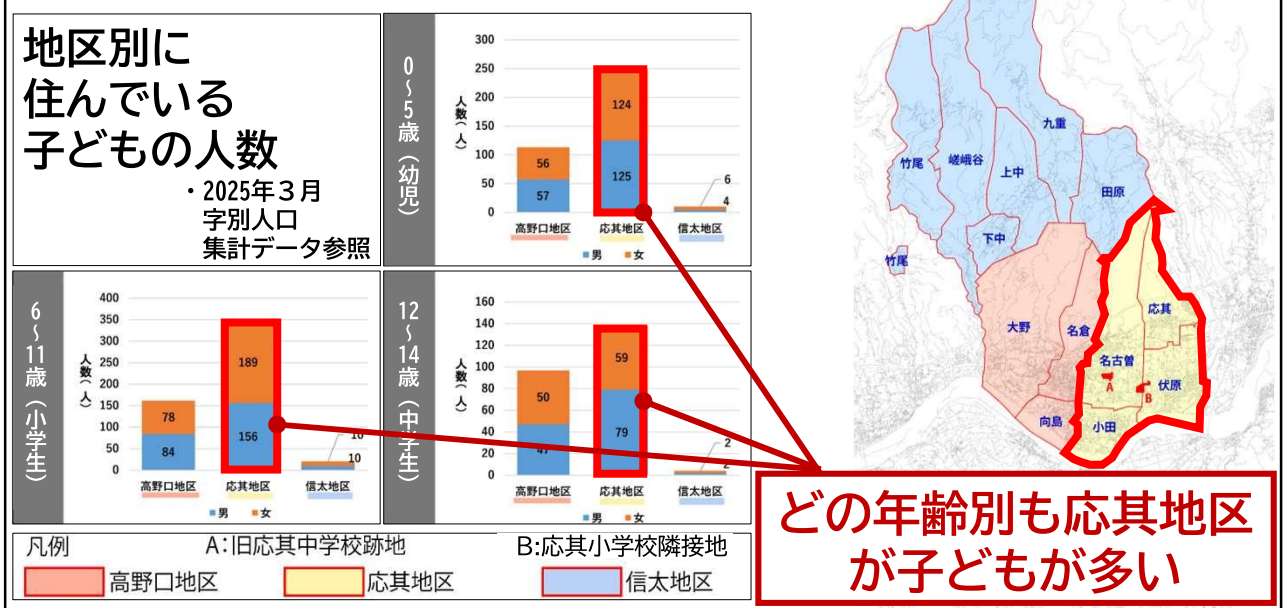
地区別に
住んでいる
子どもの人数

・2025年３月
字別人口
集計データ参照

0~5歳（幼児）

人数（人）

300
250
200
150
100
50
0

| | 高野口地区 | 応其地区 | 信太地区 |
|---|---|---|---|
| 男 | 57 | 125 | 4 |
| 女 | 56 | 124 | 6 |

■男 ■女

6~11歳（小学生）

人数（人）

400
350
300
250
200
150
100
50
0

| | 高野口地区 | 応其地区 | 信太地区 |
|---|---|---|---|
| 男 | 84 | 156 | 10 |
| 女 | 78 | 189 | 10 |

■男 ■女

12~14歳（中学生）

人数（人）

160
140
120
100
80
60
40
20
0

| | 高野口地区 | 応其地区 | 信太地区 |
|---|---|---|---|
| 男 | 47 | 79 | 2 |
| 女 | 50 | 59 | 2 |

■男 ■女

竹尾
嵯峨谷
九重
上中
田原
竹尾
下中
大野
名倉
応其
名古曽
A
伏原
B
向島
小田

凡例　A：旧応其中学校跡地　B:応其小学校隣接地
高野口地区　応其地区　信太地区

どの年齢別も応其地区が子どもが多い